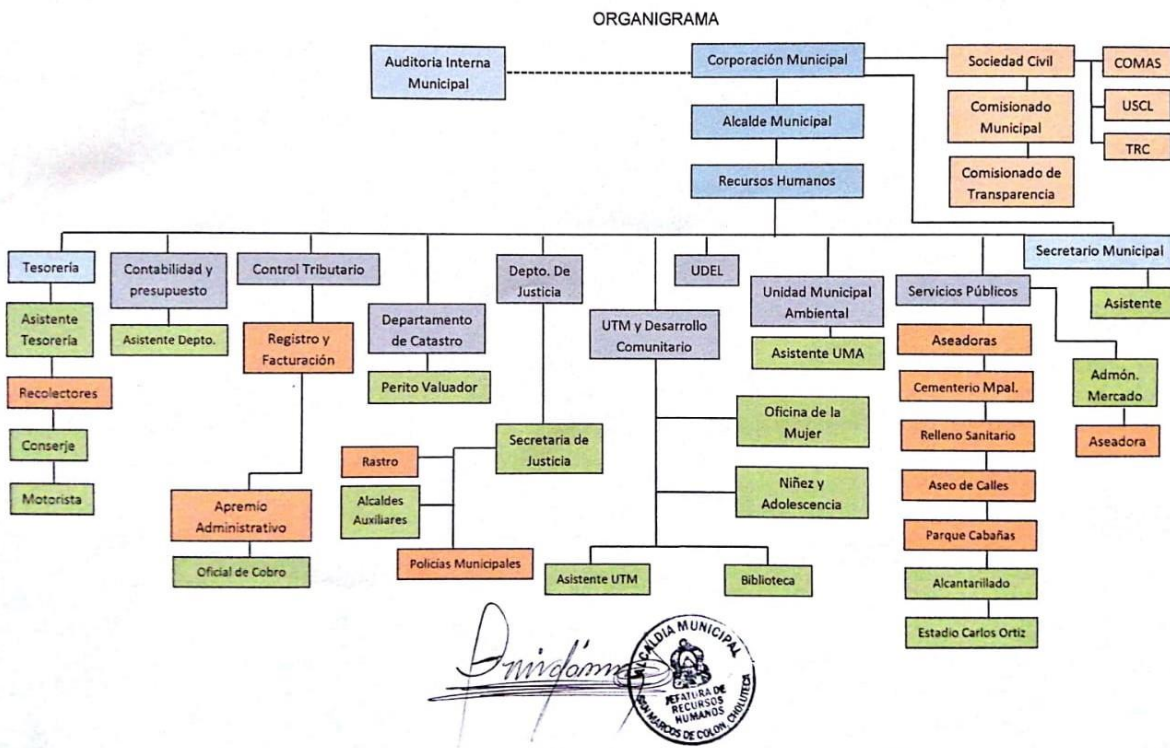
ORGANIGRAMA

Auditoria Interna Municipal

Corporación Municipal

Sociedad Civil

COMAS

USCL

TRC

Comisionado Municipal

Comisionado de Transparencia

Alcalde Municipal

Recursos Humanos

Tesorería

Asistente Tesorería

Recolectores

Conserje

Motorista

Contabilidad y presupuesto

Asistente Depto.

Control Tributario

Registro y Facturación

Apremio Administrativo

Oficial de Cobro

Departamento de Catastro

Perito Valuador

Depto. De Justicia

Secretaria de Justicia

Rastro

Alcaldes Auxiliares

Policias Municipales

UTM y Desarrollo Comunitario

UDEL

Oficina de la Mujer

Niñez y Adolescencia

Asistente UTM

Biblioteca

Unidad Municipal Ambiental

Asistente UMA

Servicios Públicos

Aseadoras

Cementerio Mpal.

Relleno Sanitario

Aseo de Calles

Parque Cabañas

Alcantarillado

Estadio Carlos Ortiz

Admón. Mercado

Aseadora

Secretario Municipal

Asistente

ALCALDIA MUNICIPAL
JEFATURA DE RECURSOS HUMANOS
SAN MARCOS DE COLON, CHOLUTECA